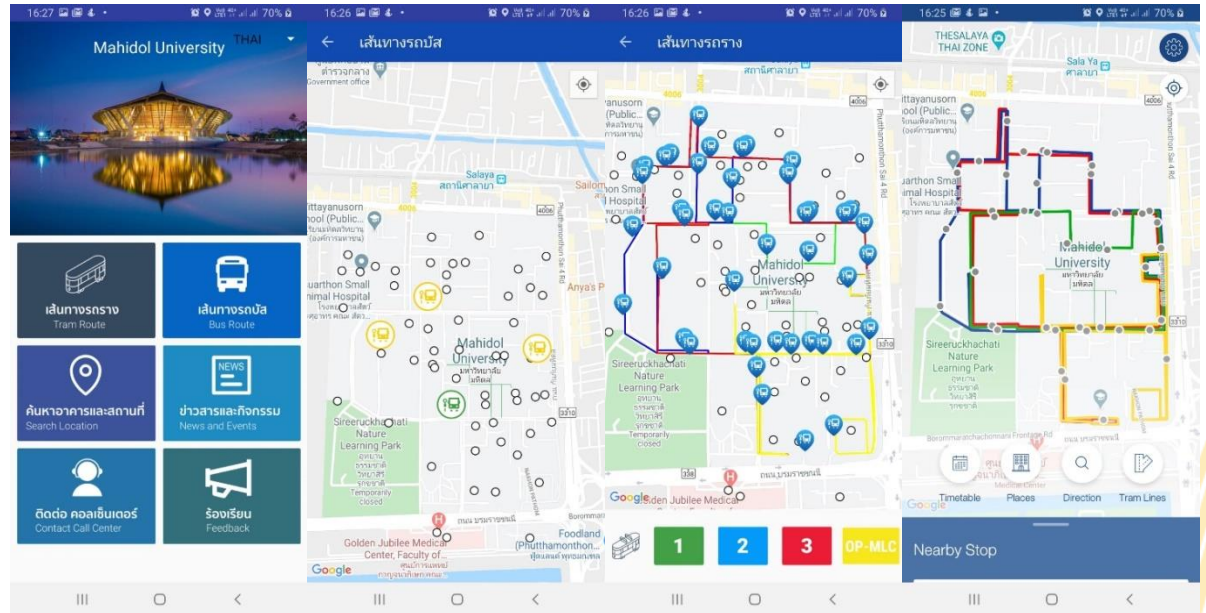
16:27 70%

Mahidol University THAI

เส้นทางรถราง
Tram Route

เส้นทางรถบัส
Bus Route

ค้นหาอาคารและสถานที่
Search Location

NEWS
ข่าวสารและกิจกรรม
News and Events

ติดต่อ คอลเซ็นเตอร์
Contact Call Center

ร้องเรียน
Feedback

16:26 70%

เส้นทางรถบัส

สถานีตำรวจกลาง
Government office

Salaya
สถานีศาลายา

Sailom

4006

ittayanusorn hool (Public...

uarthon Small nimal Hospital

Anya's P

Phutthamonthon Sai 4 Rd

Mahidol University
มหาวิทยาลัย มหิดล

3310

Sireeruckhachati Nature Learning Park
Temporarily closed

ถนน บรมราชชนนี

Golden Jubilee Medical Center, Faculty of...

Foodland (Phutthamonthon...

Google

16:26 70%

เส้นทางรถราง

สถานีศาลายา

ittayanusorn (Public...

4006

Phutthamonthon Sai 4 Rd

Mahidol University
มหาวิทยาลัย มหิดล

3310

Sireeruckhachati Nature Learning Park
Temporarily closed

338

ถนน บรมราชชนนี

Google Golden Jubilee Medical

1 2 3 OP-MLC

16:25 70%

THESALAYA THAI ZONE

Sala Ya ศาลายา

4006

ittayanusorn ool (Public...

arthon Small imal Hospital

Mahidol University
มหาวิทยาลัย มหิดล

3310

Sireeruckhachati Nature Learning Park

Boromratchachonnani Frontage Rd

Medical Center

Timetable Places Direction Tram Lines

Google

Nearby Stop